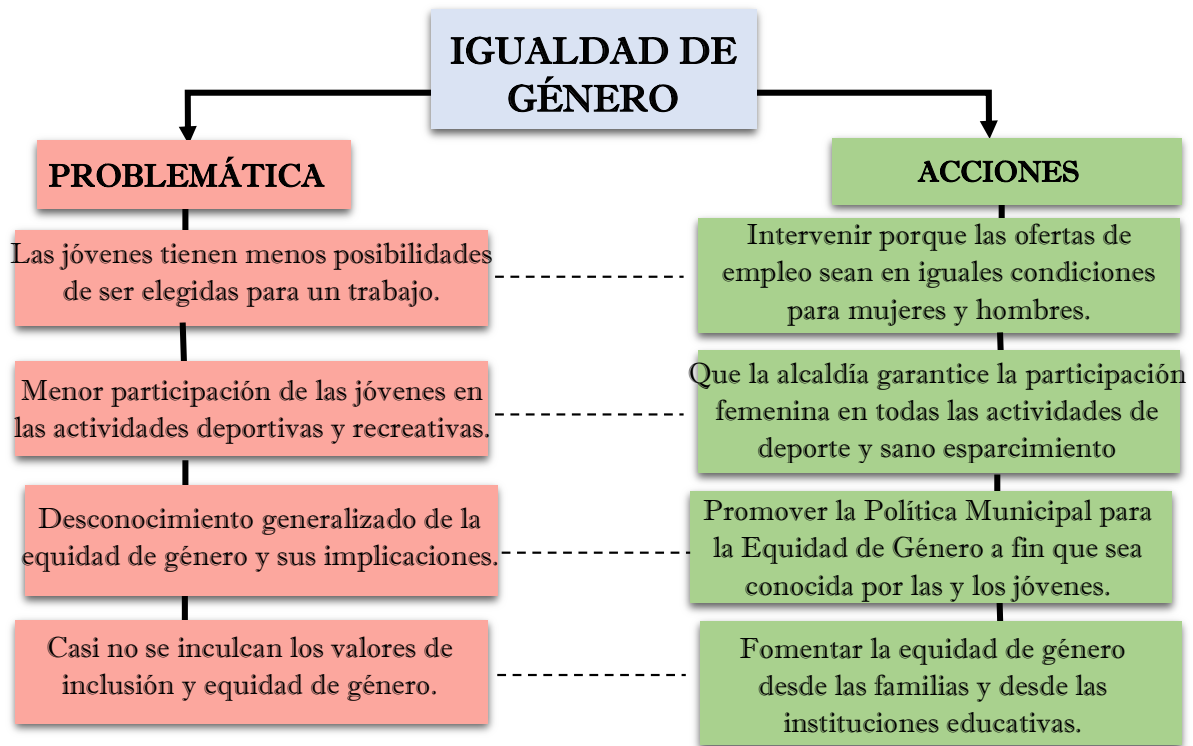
IGUALDAD DE GÉNERO

PROBLEMÁTICA

ACCIONES

Las jóvenes tienen menos posibilidades de ser elegidas para un trabajo.

Intervenir porque las ofertas de empleo sean en iguales condiciones para mujeres y hombres.

Menor participación de las jóvenes en las actividades deportivas y recreativas.

Que la alcaldía garantice la participación femenina en todas las actividades de deporte y sano esparcimiento

Desconocimiento generalizado de la equidad de género y sus implicaciones.

Promover la Política Municipal para la Equidad de Género a fin que sea conocida por las y los jóvenes.

Casi no se inculcan los valores de inclusión y equidad de género.

Fomentar la equidad de género desde las familias y desde las instituciones educativas.